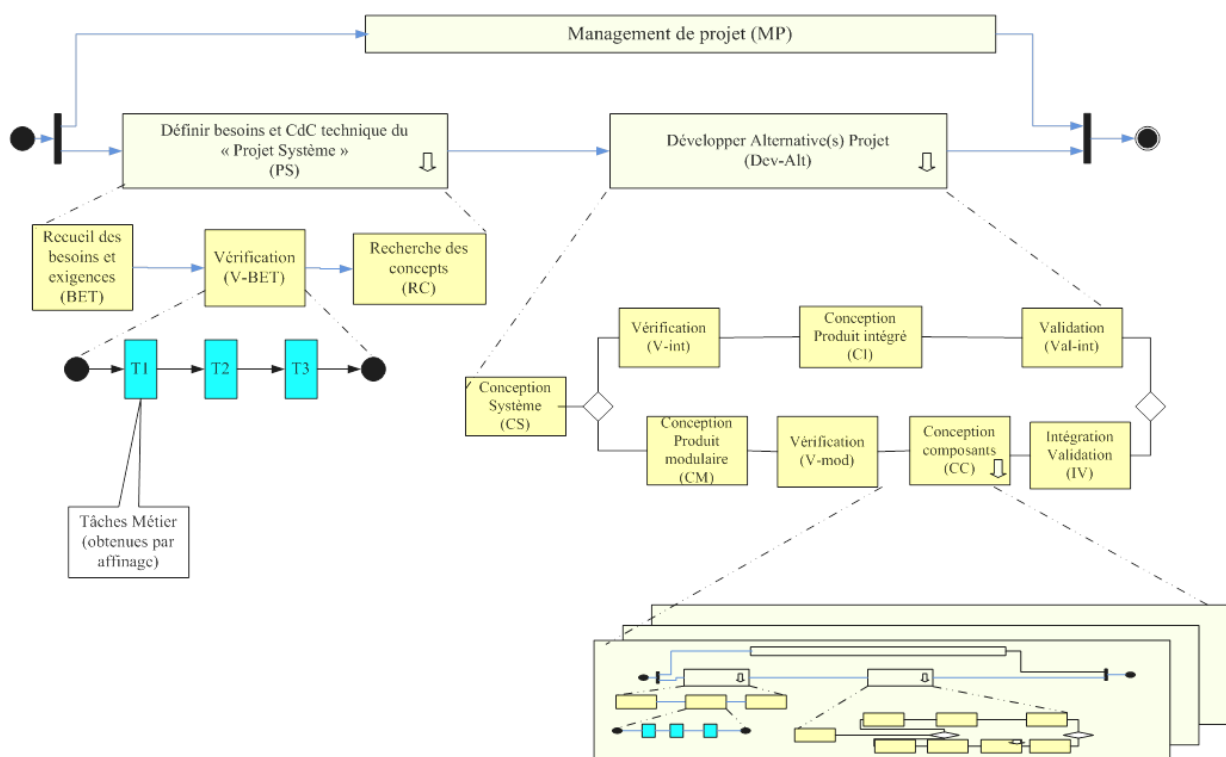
Management de projet (MP)

Définir besoins et CdC technique du « Projet Système » (PS) ⇩

Développer Alternative(s) Projet (Dev-Alt) ⇩

Recueil des besoins et exigences (BET)

Vérification (V-BET)

Recherche des concepts (RC)

T1

T2

T3

Tâches Métier (obtenues par affinage)

Vérification (V-int)

Conception Produit intégré (CI)

Validation (Val-int)

Conception Système (CS)

Conception Produit modulaire (CM)

Vérification (V-mod)

Conception composants (CC) ⇩

Intégration Validation (IV)